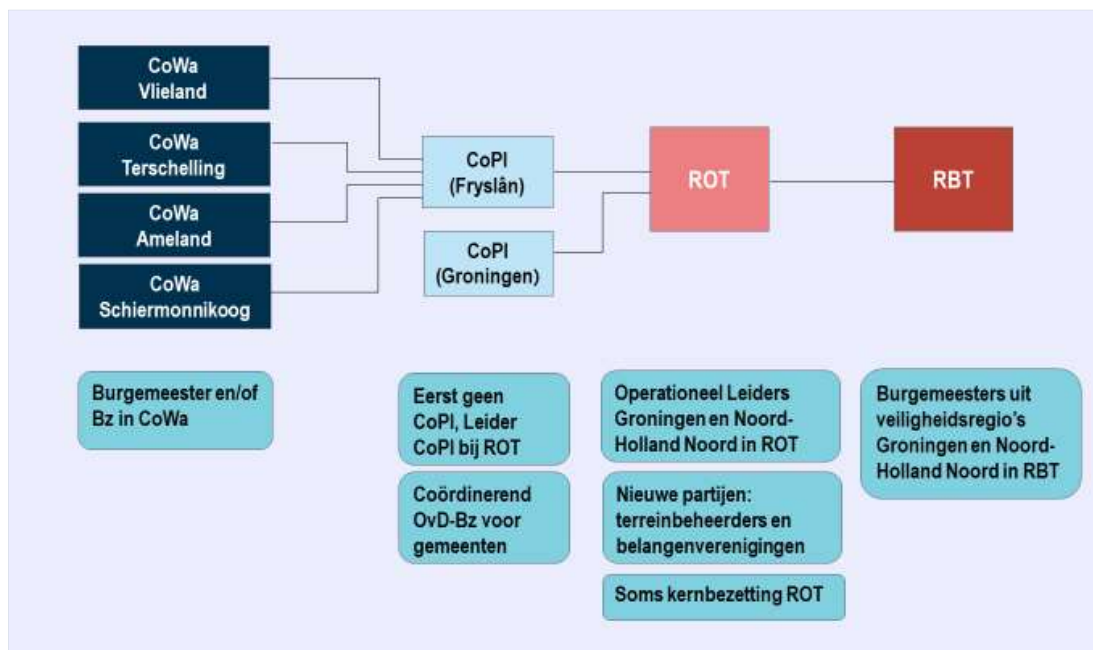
CoWa
Vlieland

CoWa
Terschelling

CoWa
Ameland

CoWa
Schiermonnikoog

CoPI
(Fryslân)

CoPI
(Groningen)

ROT

RBT

Burgemeester en/of Bz in CoWa

Eerst geen CoPI, Leider CoPI bij ROT

Coördinerend OvD-Bz voor gemeenten

Operationeel Leiders Groningen en Noord-Holland Noord in ROT

Nieuwe partijen: terreinbeheerders en belangenverenigingen

Soms kernbezetting ROT

Burgemeesters uit veiligheidsregio's Groningen en Noord-Holland Noord in RBT